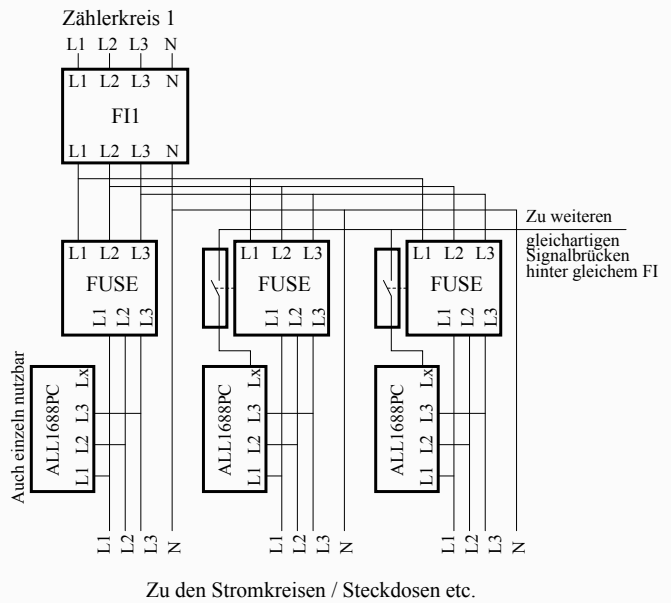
Zählerkreis 1

L1 L2 L3 N

L1 L2 L3 N

FI1

L1 L2 L3 N

Zu weiteren gleichartigen Signalbrücken hinter gleichem FI

L1 L2 L3

FUSE

L1 L2 L3

L1 L2 L3

FUSE

L1 L2 L3

L1 L2 L3

FUSE

L1 L2 L3

Auch einzeln nutzbar

ALL1688PC

L1 L2 L3 Lx

ALL1688PC

L1 L2 L3 Lx

ALL1688PC

L1 L2 L3 Lx

L1 L2 L3 N

L1 L2 L3 N

L1 L2 L3 N

Zu den Stromkreisen / Steckdosen etc.